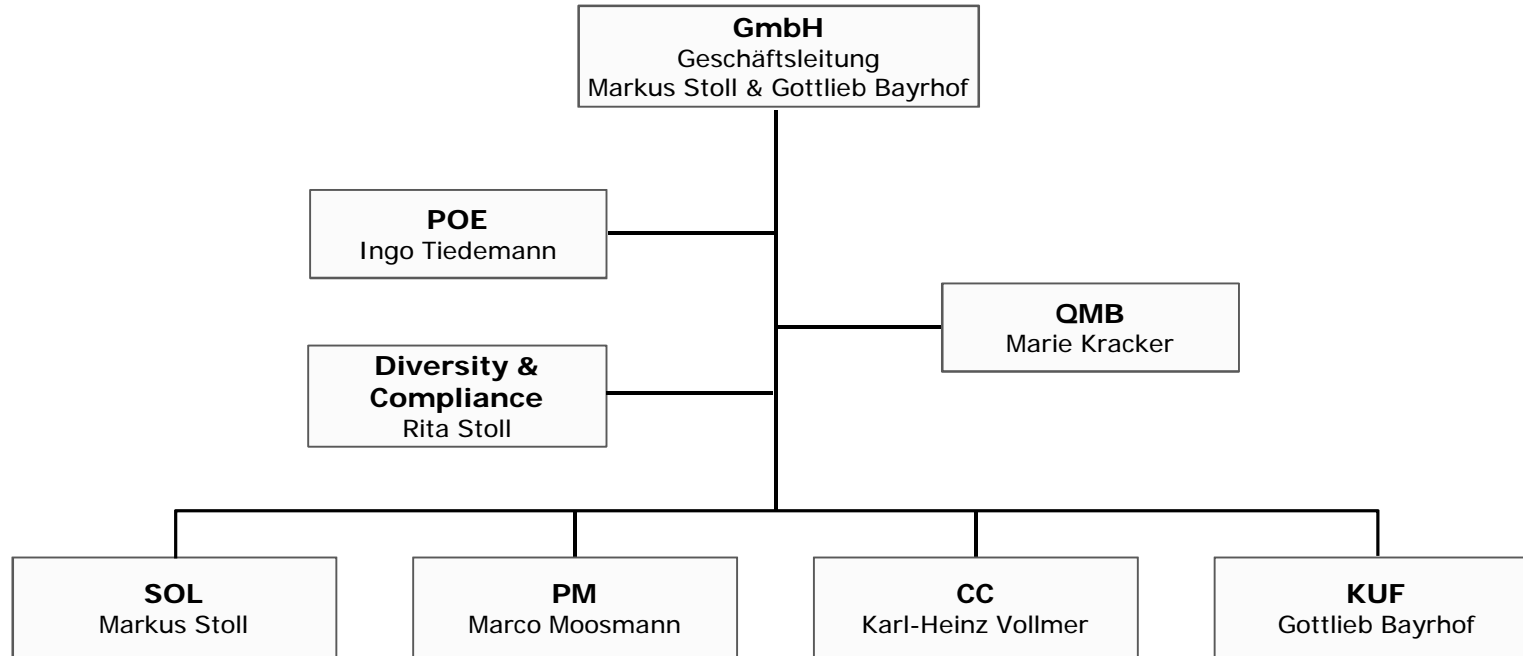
GmbH
Geschäftsleitung
Markus Stoll & Gottlieb Bayrhof

POE
Ingo Tiedemann

QMB
Marie Kracker

Diversity & Compliance
Rita Stoll

SOL
Markus Stoll

PM
Marco Moosmann

CC
Karl-Heinz Vollmer

KUF
Gottlieb Bayrhof